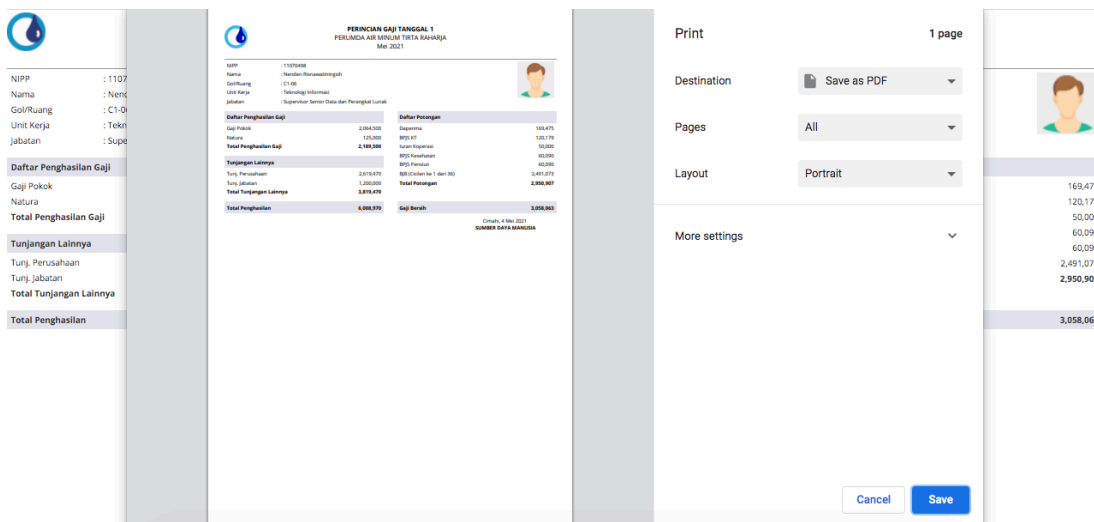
NIPP : 1107
Nama : Nend
Gol/Ruang : C1-0
Unit Kerja : Tekn
Jabatan : Supe

Daftar Penghasilan Gaji
Gaji Pokok
Natura
Total Penghasilan Gaji

Tunjangan Lainnya
Tunj. Perusahaan
Tunj. Jabatan
Total Tunjangan Lainnya

Total Penghasilan

PERINCIAN GAJI TANGGAL 1
PERUMDA AIR MINUM TIRTA RAHARJA
Mei 2021

NIPP : 11070498
Nama : Nenden Risnawatiningsih
Gol/Ruang : C1-06
Unit Kerja : Teknologi Informasi
Jabatan : Supervisor Senior Data dan Perangkat Lunak

| Daftar Penghasilan Gaji | |
|---|---|
| Gaji Pokok | 2,064,500 |
| Natura | 125,000 |
| Total Penghasilan Gaji | 2,189,500 |

| Tunjangan Lainnya | |
|---|---|
| Tunj. Perusahaan | 2,619,470 |
| Tunj. Jabatan | 1,200,000 |
| Total Tunjangan Lainnya | 3,819,470 |

| Total Penghasilan | 6,008,970 |
|---|---|

| Daftar Potongan | |
|---|---|
| Dapenma | 169,475 |
| BPJS KT | 120,179 |
| Iuran Koperasi | 50,000 |
| BPJS Kesehatan | 60,090 |
| BPJS Pensiun | 60,090 |
| BJB (Cicilan ke 1 dari 36) | 2,491,073 |
| Total Potongan | 2,950,907 |

| Gaji Bersih | 3,058,063 |
|---|---|

Cimahi, 4 Mei 2021
SUMBER DAYA MANUSIA

169,47
120,17
50,00
60,09
60,09
2,491,07
2,950,90
3,058,06

Print
1 page
Destination
Save as PDF
Pages
All
Layout
Portrait
More settings
Cancel
Save